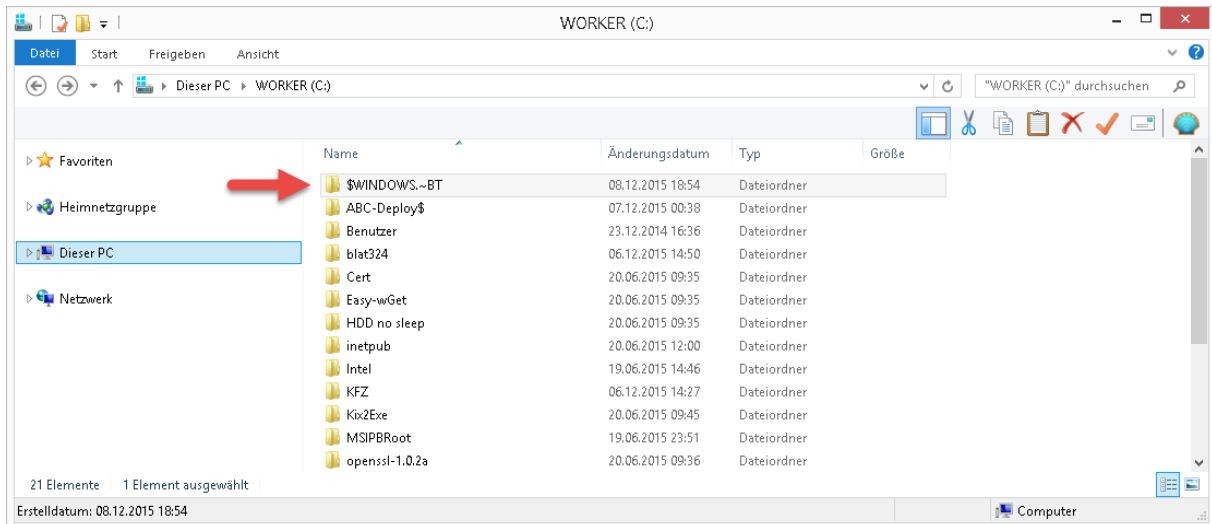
WORKER (C:)

Datei Start Freigeben Ansicht

Dieser PC ▸ WORKER (C:)

"WORKER (C:)" durchsuchen

Favoriten

Heimnetzgruppe

Dieser PC

Netzwerk

| Name | Änderungsdatum | Typ | Größe |
|---|---|---|---|
| $WINDOWS.~BT | 08.12.2015 18:54 | Dateiordner | |
| ABC-Deploy$ | 07.12.2015 00:38 | Dateiordner | |
| Benutzer | 23.12.2014 16:36 | Dateiordner | |
| blat324 | 06.12.2015 14:50 | Dateiordner | |
| Cert | 20.06.2015 09:35 | Dateiordner | |
| Easy-wGet | 20.06.2015 09:35 | Dateiordner | |
| HDD no sleep | 20.06.2015 09:35 | Dateiordner | |
| inetpub | 20.06.2015 12:00 | Dateiordner | |
| Intel | 19.06.2015 14:46 | Dateiordner | |
| KFZ | 06.12.2015 14:27 | Dateiordner | |
| Kix2Exe | 20.06.2015 09:45 | Dateiordner | |
| MSIPBRoot | 19.06.2015 23:51 | Dateiordner | |
| openssl-1.0.2a | 20.06.2015 09:36 | Dateiordner | |

21 Elemente 1 Element ausgewählt

Erstelldatum: 08.12.2015 18:54

Computer